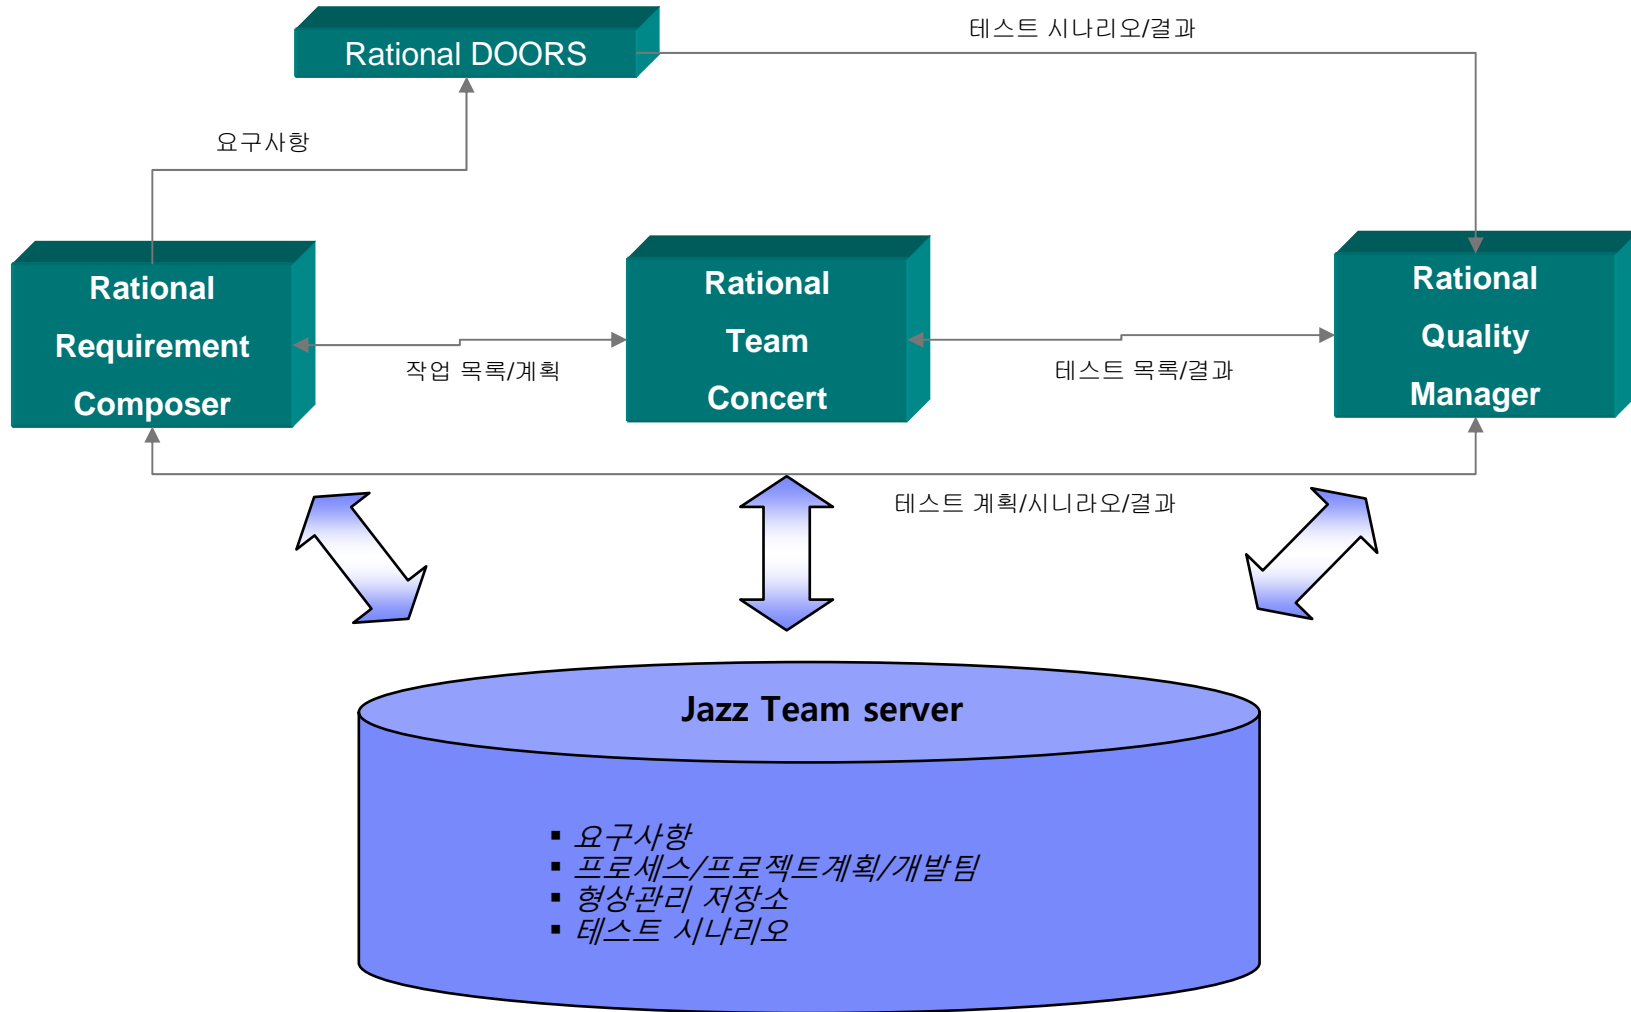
Rational DOORS

테스트 시나리오/결과

요구사항

Rational Requirement Composer

작업 목록/계획

Rational Team Concert

테스트 목록/결과

Rational Quality Manager

테스트 계획/시니라오/결과

Jazz Team server

▪ 요구사항
▪ 프로세스/프로젝트계획/개발팀
▪ 형상관리 저장소
▪ 테스트 시나리오